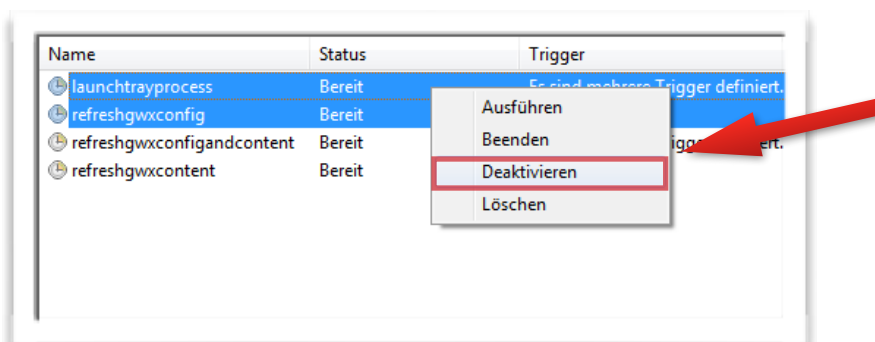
| Name | Status | Trigger |
|---|---|---|
| launchtrayprocess | Bereit | Es sind mehrere Trigger definiert. |
| refreshgwxconfig | Bereit | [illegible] |
| refreshgwxconfigandcontent | Bereit | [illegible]igg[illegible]iert. |
| refreshgwxcontent | Bereit | |

Ausführen
Beenden
Deaktivieren
Löschen